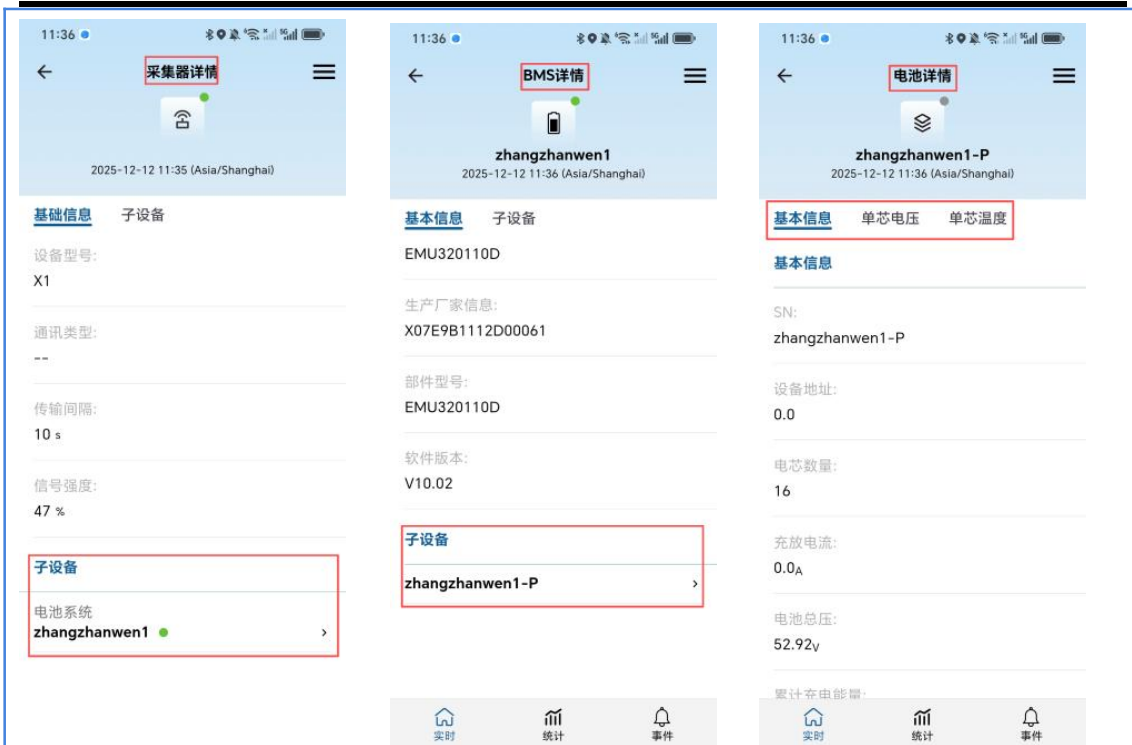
11:36

←

采集器详情

2025-12-12 11:35 (Asia/Shanghai)

基础信息 子设备

设备型号:

X1

通讯类型:

--

传输间隔:

10 s

信号强度:

47 %

子设备

电池系统

zhangzhanwen1 ›

11:36

←

BMS详情

zhangzhanwen1

2025-12-12 11:36 (Asia/Shanghai)

基本信息 子设备

EMU320110D

生产厂家信息:

X07E9B1112D00061

部件型号:

EMU320110D

软件版本:

V10.02

子设备

zhangzhanwen1-P ›

实时 统计 事件

11:36

←

电池详情

zhangzhanwen1-P

2025-12-12 11:36 (Asia/Shanghai)

基本信息 单芯电压 单芯温度

基本信息

SN:

zhangzhanwen1-P

设备地址:

0.0

电芯数量:

16

充放电流:

$0.0_A$

电池总压:

$52.92_V$

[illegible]

实时 统计 事件